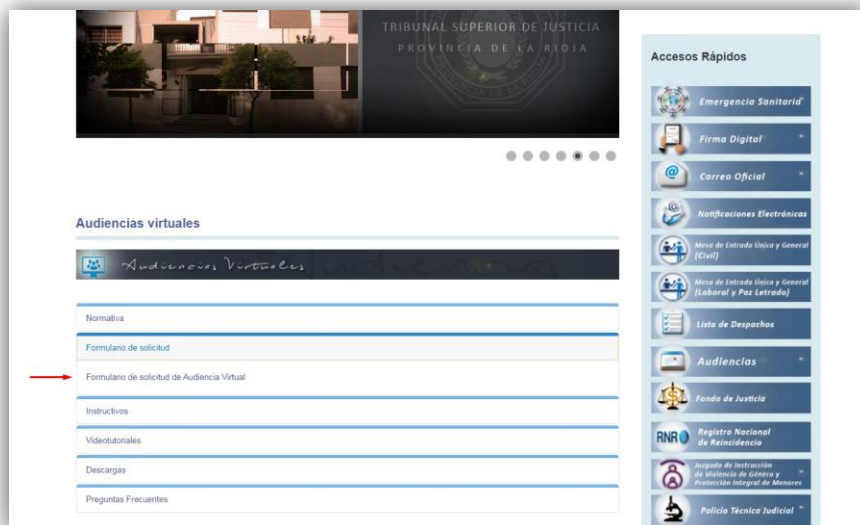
TRIBUNAL SUPERIOR DE JUSTICIA
PROVINCIA DE LA RIOJA

Audiencias virtuales

Audiencias Virtuales

Normativa

Formulario de solicitud

Formulario de solicitud de Audiencia Virtual

Instructivos

Videotutoriales

Descargas

Preguntas Frecuentes

Accesos Rápidos

Emergencia Sanitaria

Firma Digital

Correo Oficial

Notificaciones Electrónicas

Mesa de Entrada Única y General (Civil)

Mesa de Entrada Única y General (Laboral y Paz Letrado)

Lista de Despachos

Audiencias

Fondo de Justicia

RNR Registro Nacional de Reincidencia

Juzgado de Instrucción de Violencia de Género y Protección Integral de Menores

Policía Técnica Judicial